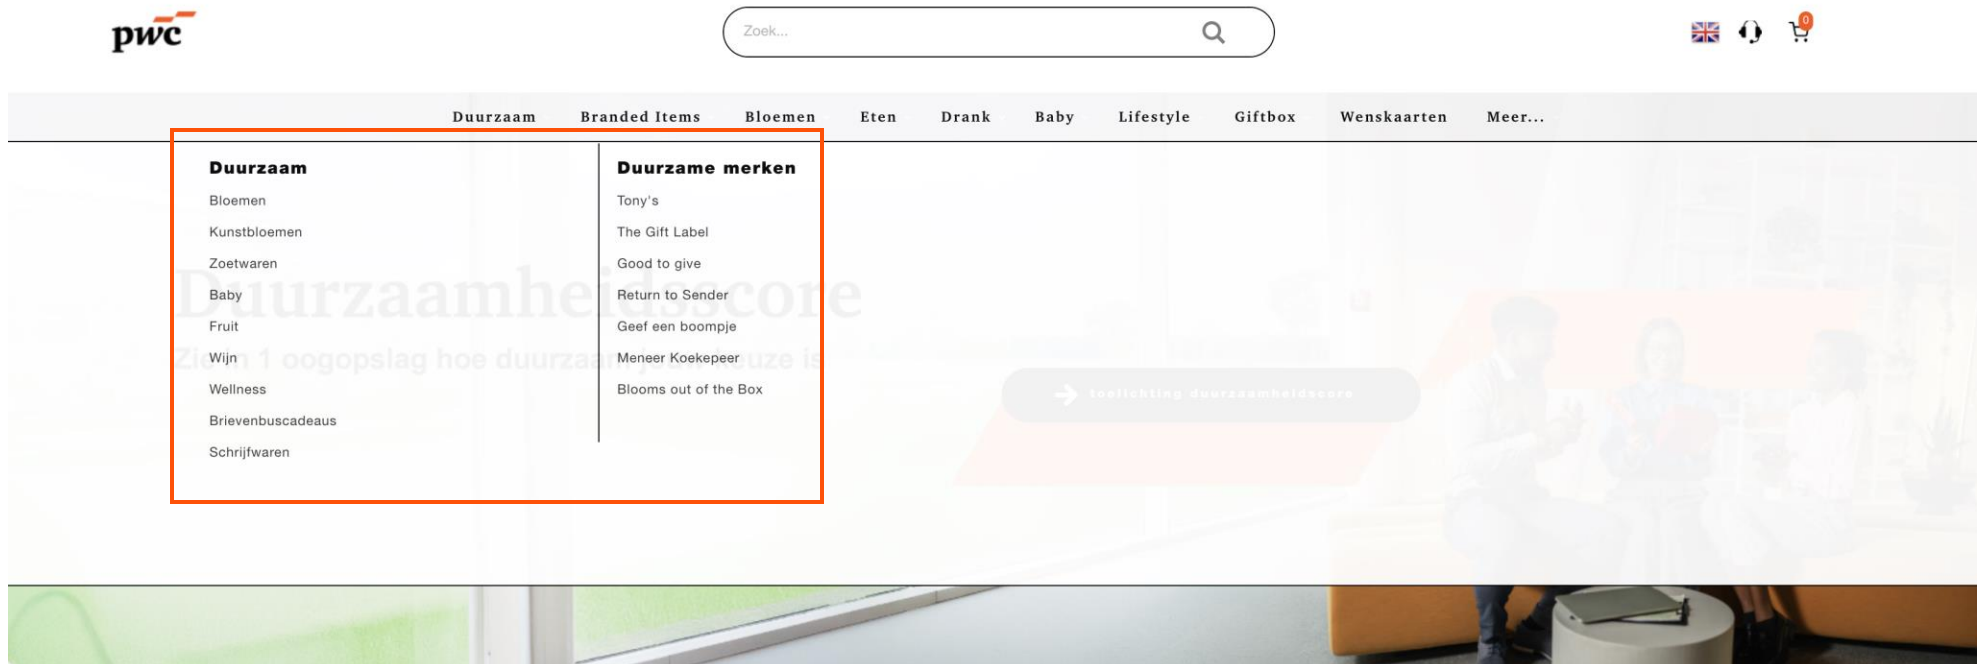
pwc

Zoek...

0

Duurzaam Branded Items Bloemen Eten Drank Baby Lifestyle Giftbox Wenskaarten Meer...

Duurzaam
Bloemen
Kunstbloemen
Zoetwaren
Baby
Fruit
Wijn
Wellness
Brievenbuscadeaus
Schrijfwaren

Duurzame merken
Tony's
The Gift Label
Good to give
Return to Sender
Geef een boompje
Meneer Koekepeer
Blooms out of the Box

Duurzaamheidsscore
Zie in 1 oogopslag hoe duurza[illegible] keuze is

toelichting duurzaamheidscore